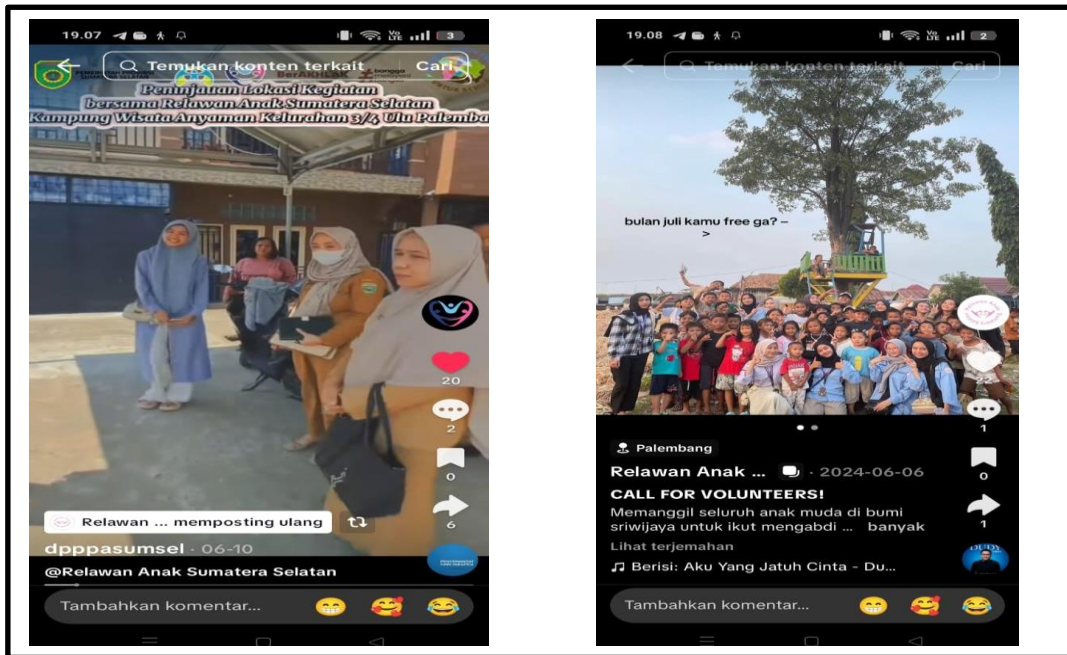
19.07

Temukan konten terkait

Cari

BerAKHLAK

Peninjauan Lokasi Kegiatan bersama Relawan Anak Sumatera Selatan Kampung Wisata Anyaman Kelurahan 3/4 Ulu Palembang

20

2

0

6

Relawan ... memposting ulang

dpppasumsel · 06-10

@Relawan Anak Sumatera Selatan

Tambahkan komentar...

19.08

Temukan konten terkait

Cari

bulan juli kamu free ga? – >

1

0

1

Palembang

Relawan Anak ... · 2024-06-06

CALL FOR VOLUNTEERS!

Memanggil seluruh anak muda di bumi sriwijaya untuk ikut mengabdi ... banyak

Lihat terjemahan

Berisi: Aku Yang Jatuh Cinta - Du...

Tambahkan komentar...